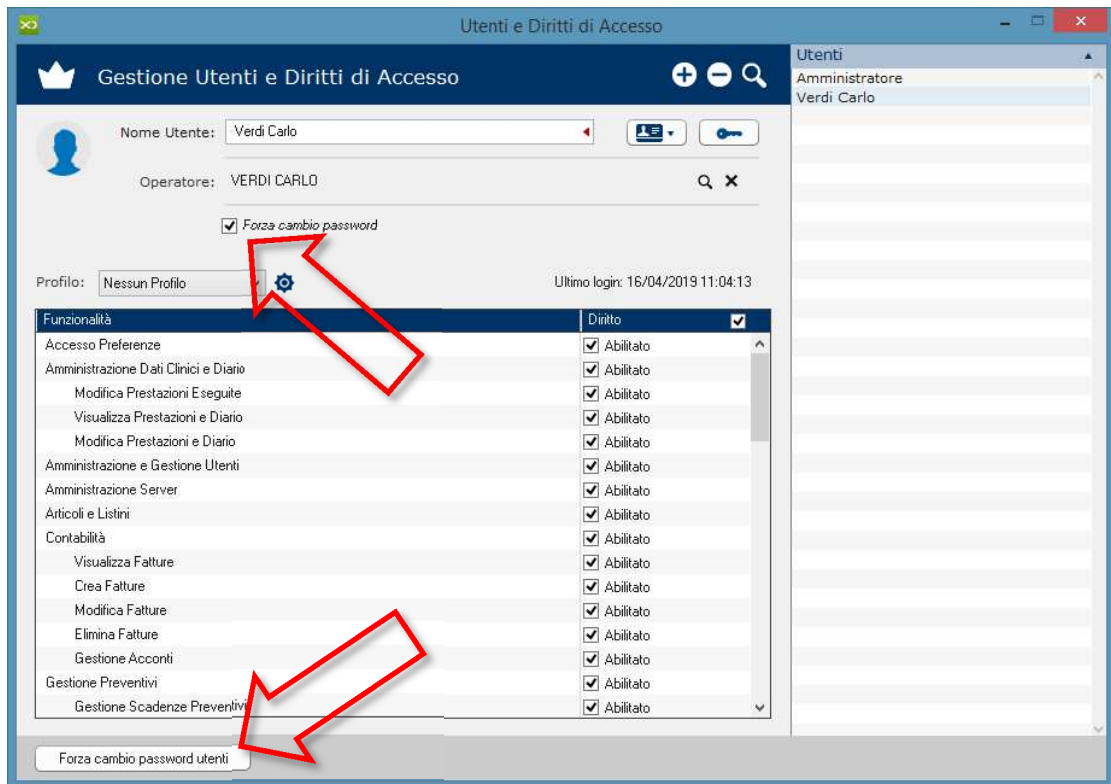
Utenti e Diritti di Accesso

Gestione Utenti e Diritti di Accesso

Nome Utente: Verdi Carlo

Operatore: VERDI CARLO

Forza cambio password

Profilo: Nessun Profilo

Ultimo login: 16/04/2019 11:04:13

| Funzionalità | Diritto |
|---|---|
| Accesso Preferenze | Abilitato |
| Amministrazione Dati Clinici e Diario | Abilitato |
| Modifica Prestazioni Eseguite | Abilitato |
| Visualizza Prestazioni e Diario | Abilitato |
| Modifica Prestazioni e Diario | Abilitato |
| Amministrazione e Gestione Utenti | Abilitato |
| Amministrazione Server | Abilitato |
| Articoli e Listini | Abilitato |
| Contabilità | Abilitato |
| Visualizza Fatture | Abilitato |
| Crea Fatture | Abilitato |
| Modifica Fatture | Abilitato |
| Elimina Fatture | Abilitato |
| Gestione Acconti | Abilitato |
| Gestione Preventivi | Abilitato |
| Gestione Scadenze Preventivi | Abilitato |

Forza cambio password utenti

Utenti
Amministratore
Verdi Carlo